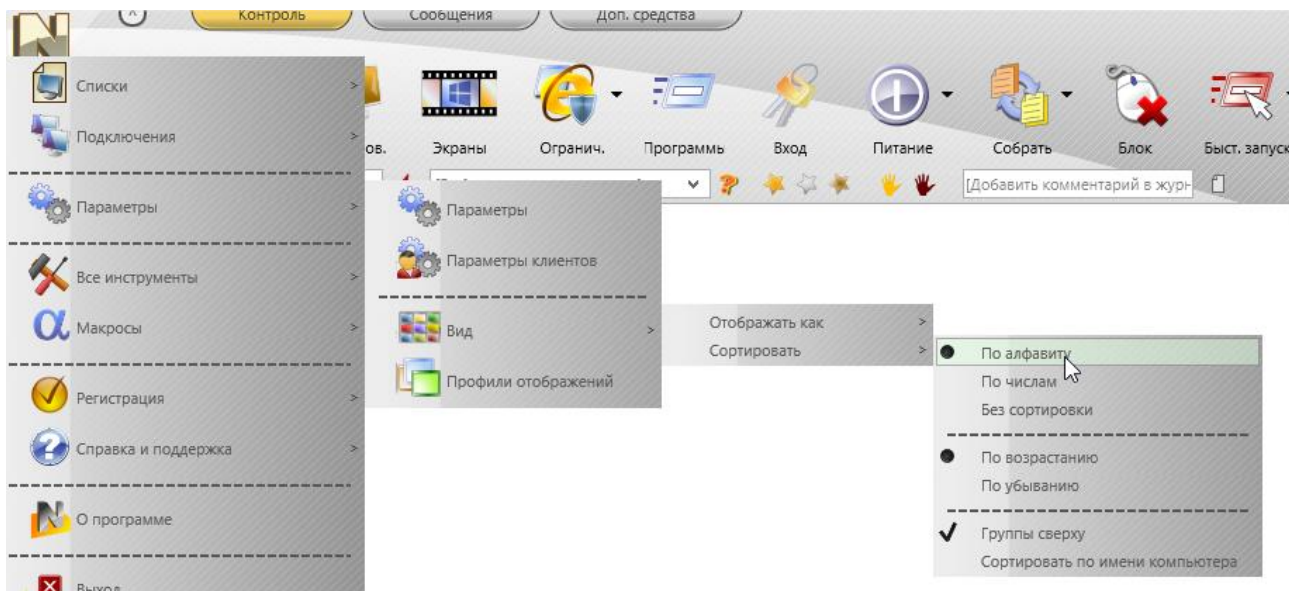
Контроль
Сообщения
Доп. средства

Списки
Подключения
Параметры
Все инструменты
Макросы
Регистрация
Справка и поддержка
О программе
Выход

ов.
Экраны
Огранич.
Программы
Вход
Питание
Собрать
Блок
Быст. запуск

[Добавить комментарий в журн

Параметры
Параметры клиентов
Вид
Профили отображений

Отображать как
Сортировать

По алфавиту
По числам
Без сортировки
По возрастанию
По убыванию
Группы сверху
Сортировать по имени компьютера